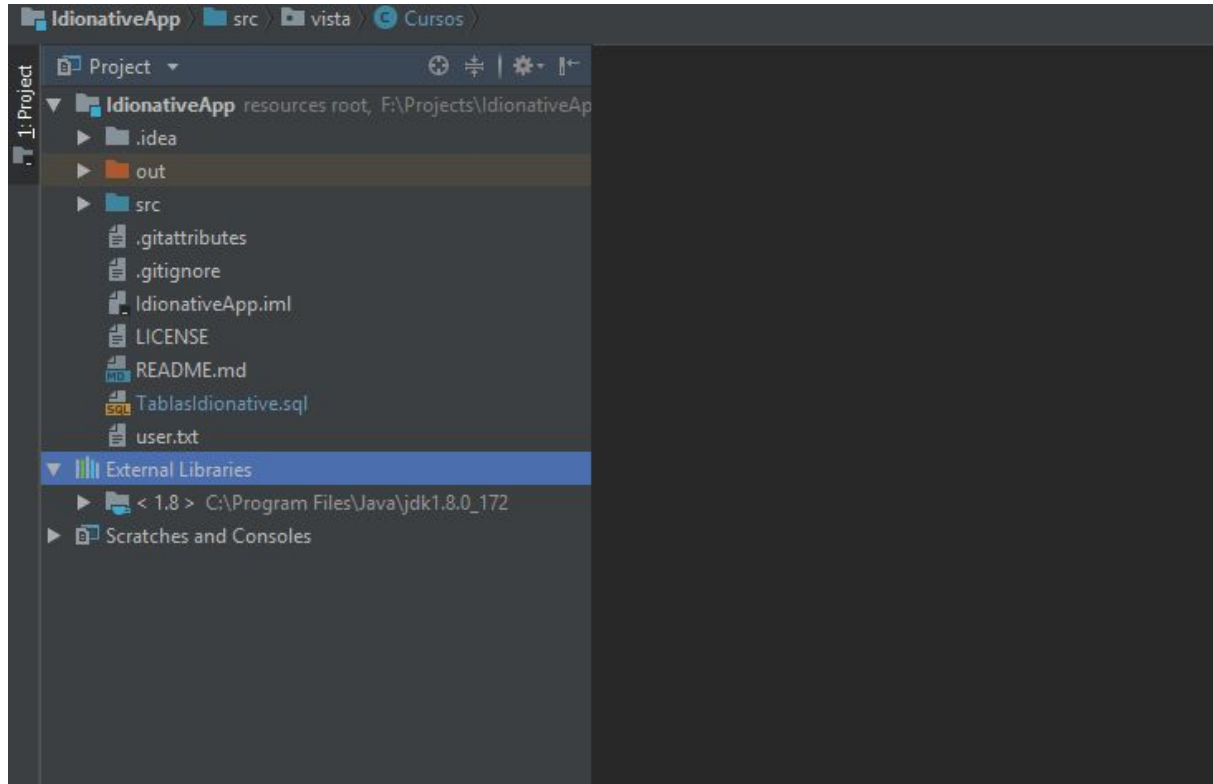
IdionativeApp 〉 src 〉 vista 〉 Cursos 〉

1: Project

Project ▾

IdionativeApp resources root, F:\Projects\IdionativeAp

.idea

out

src

.gitattributes

.gitignore

IdionativeApp.iml

LICENSE

README.md

TablasIdionative.sql

user.txt

External Libraries

< 1.8 > C:\Program Files\Java\jdk1.8.0_172

Scratches and Consoles